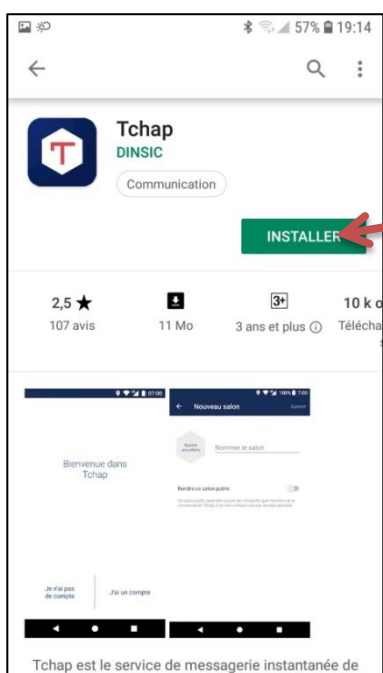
57% 19:14

Tchap
DINSIC
Communication

INSTALLER

2,5 ★
107 avis

11 Mo

3+
3 ans et plus

10 k o
Télécha

07:00

Bienvenue dans Tchap

Je n'ai pas de compte
J'ai un compte

100% 7:00
Nouveau salon
Suivant

Nommer le salon

Rendre ce salon public
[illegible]

Tchap est le service de messagerie instantanée de